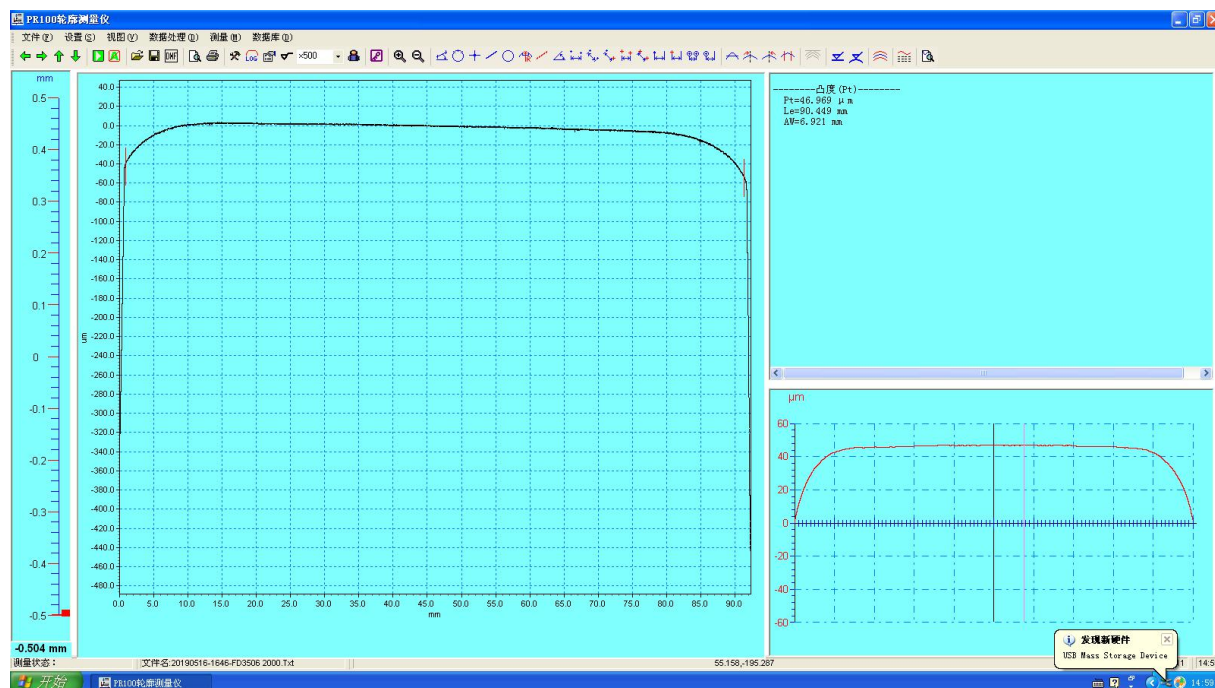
PR100轮廓测量仪

文件(F) 设置(S) 视图(V) 数据处理(D) 测量(M) 数据库(B)

×500

mm
0.5
0.4
0.3
0.2
0.1
0
-0.1
-0.2
-0.3
-0.4
-0.5
-0.504 mm

40.0
20.0
0.0
-20.0
-40.0
-60.0
-80.0
-100.0
-120.0
-140.0
-160.0
-180.0
-200.0
-220.0
-240.0
-260.0
-280.0
-300.0
-320.0
-340.0
-360.0
-380.0
-400.0
-420.0
-440.0
-460.0
-480.0
um
0.0 5.0 10.0 15.0 20.0 25.0 30.0 35.0 40.0 45.0 50.0 55.0 60.0 65.0 70.0 75.0 80.0 85.0 90.0
mm

--------凸度(Pt)--------
Pt=46.969 μm
Le=90.449 mm
AV=6.921 mm

μm
60
40
20
0
-20
-40
-60

测量状态：
文件名:20190516-1646-FD3506 2000.Txt
55.158,-195.287

发现新硬件
USB Mass Storage Device

开始
PR100轮廓测量仪
14:59